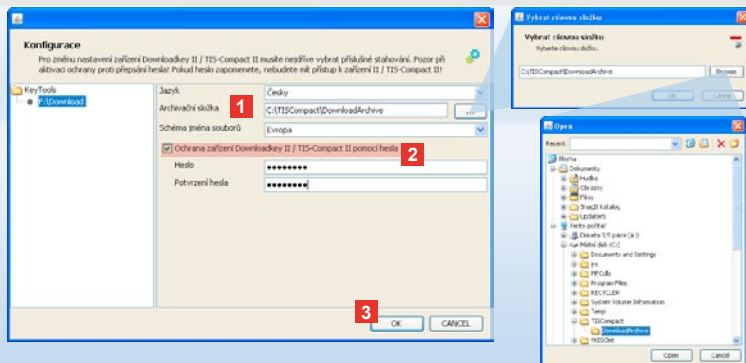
Konfigurace

Pro změnu nastavení zařízení Downloadkey II / TIS-Compact II musíte nejdříve vybrat příslušné stahování. Pozor při aktivaci ochrany proti přepsání hesla! Pokud heslo zapomenete, nebudete mít přístup k zařízení II / TIS-Compact II!

KeyTools
1:\Download

Jazyk | Česky
Archivační složka | 1 | C:\TISCompact\DownloadArchive | ...
Schéma jména souborů | Evropa

Ochrana zařízení Downloadkey II / TIS-Compact II pomocí hesla | 2
Heslo | ●●●●●●●●●
Potvrzení hesla | ●●●●●●●●●

3
OK | CANCEL

Vybrat cílovou složku

Vybrat cílovou složku
Vyberte cílovou složku.

C:\TISCompact\DownloadArchive | Browse

OK | Cancel

Open

Recent:

Plocha
Dokumenty
Hudba
Obrázky
Filmy
Snagit Catalog
Updaters
Tento počítač
Disketa 3,5 palce (A:)
Místní disk (C:)
Documents and Settings
FF
MFCells
Program Files
RECYCLER
System Volume Information
Temp
TISCompact
DownloadArchive
WINDOWS

Open | Cancel